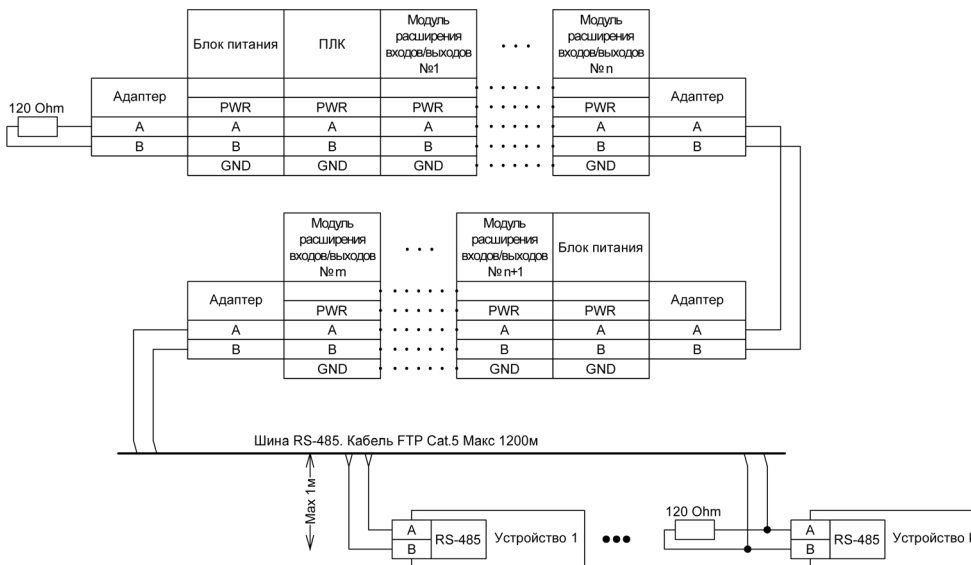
| | Блок питания | ПЛК | Модуль расширения входов/выходов №1 | . . . | Модуль расширения входов/выходов № n | |
|---|---|---|---|---|---|---|
| Адаптер | | | | | | Адаптер |
| | PWR | PWR | PWR | | PWR | |
| A | A | A | A | | A | A |
| B | B | B | B | | B | B |
| | GND | GND | GND | | GND | |

120 Ohm

| | Модуль расширения входов/выходов № m | . . . | Модуль расширения входов/выходов № n+1 | Блок питания | |
|---|---|---|---|---|---|
| Адаптер | | | | | Адаптер |
| | PWR | | PWR | PWR | |
| A | A | | A | A | A |
| B | B | | B | B | B |
| | GND | | GND | GND | |

Шина RS-485. Кабель FTP Cat.5 Макс 1200м

Max 1м

A
B
RS-485 Устройство 1

120 Ohm

A
B
RS-485 Устройство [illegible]